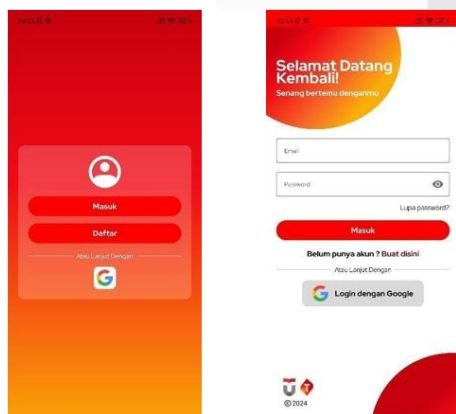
Masuk

Daftar

Atau Lanjut Dengan

Selamat Datang Kembali!

Senang bertemu denganmu

Email

Password

Lupa password?

Masuk

Belum punya akun ? Buat disini

Atau Lanjut Dengan

Login dengan Google

© 2024